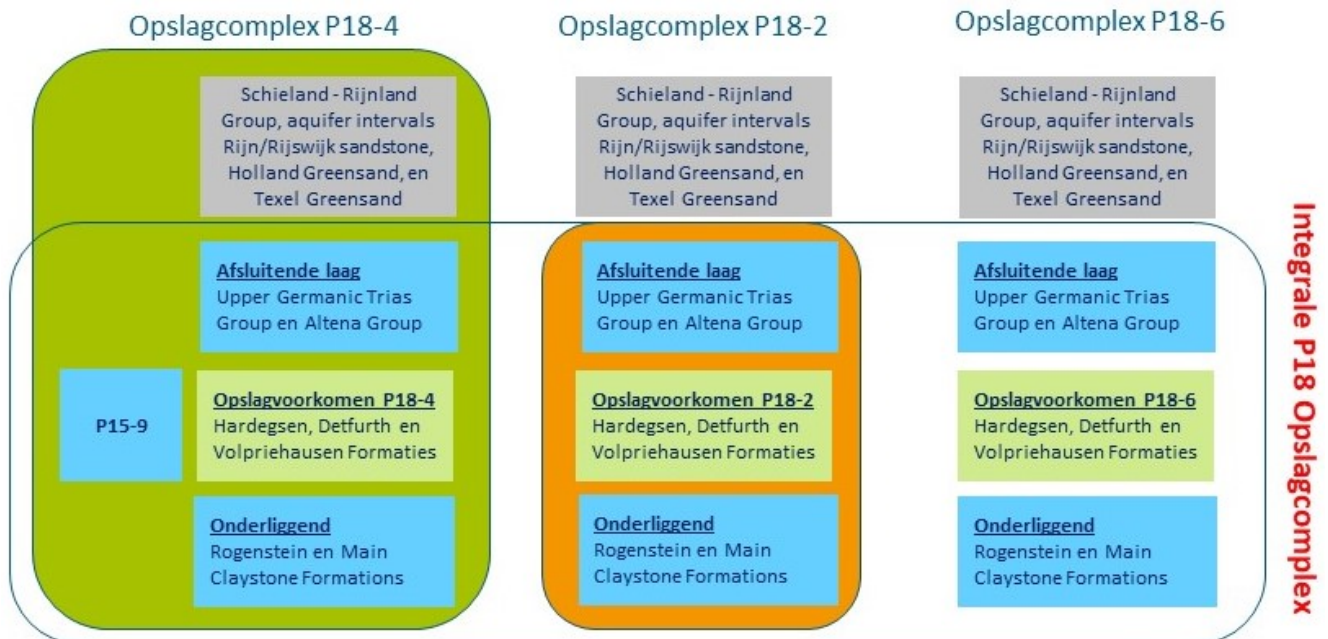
Opslagcomplex P18-4

Schieland - Rijnland Group, aquifer intervals Rijn/Rijswijk sandstone, Holland Greensand, en Texel Greensand

Afsluitende laag
Upper Germanic Trias Group en Altena Group

P15-9

Opslagvoorkomen P18-4
Hardegsen, Detfurth en Volpriehausen Formaties

Onderliggend
Rogenstein en Main Claystone Formations

Opslagcomplex P18-2

Schieland - Rijnland Group, aquifer intervals Rijn/Rijswijk sandstone, Holland Greensand, en Texel Greensand

Afsluitende laag
Upper Germanic Trias Group en Altena Group

Opslagvoorkomen P18-2
Hardegsen, Detfurth en Volpriehausen Formaties

Onderliggend
Rogenstein en Main Claystone Formations

Opslagcomplex P18-6

Schieland - Rijnland Group, aquifer intervals Rijn/Rijswijk sandstone, Holland Greensand, en Texel Greensand

Afsluitende laag
Upper Germanic Trias Group en Altena Group

Opslagvoorkomen P18-6
Hardegsen, Detfurth en Volpriehausen Formaties

Onderliggend
Rogenstein en Main Claystone Formations

Integrale P18 Opslagcomplex